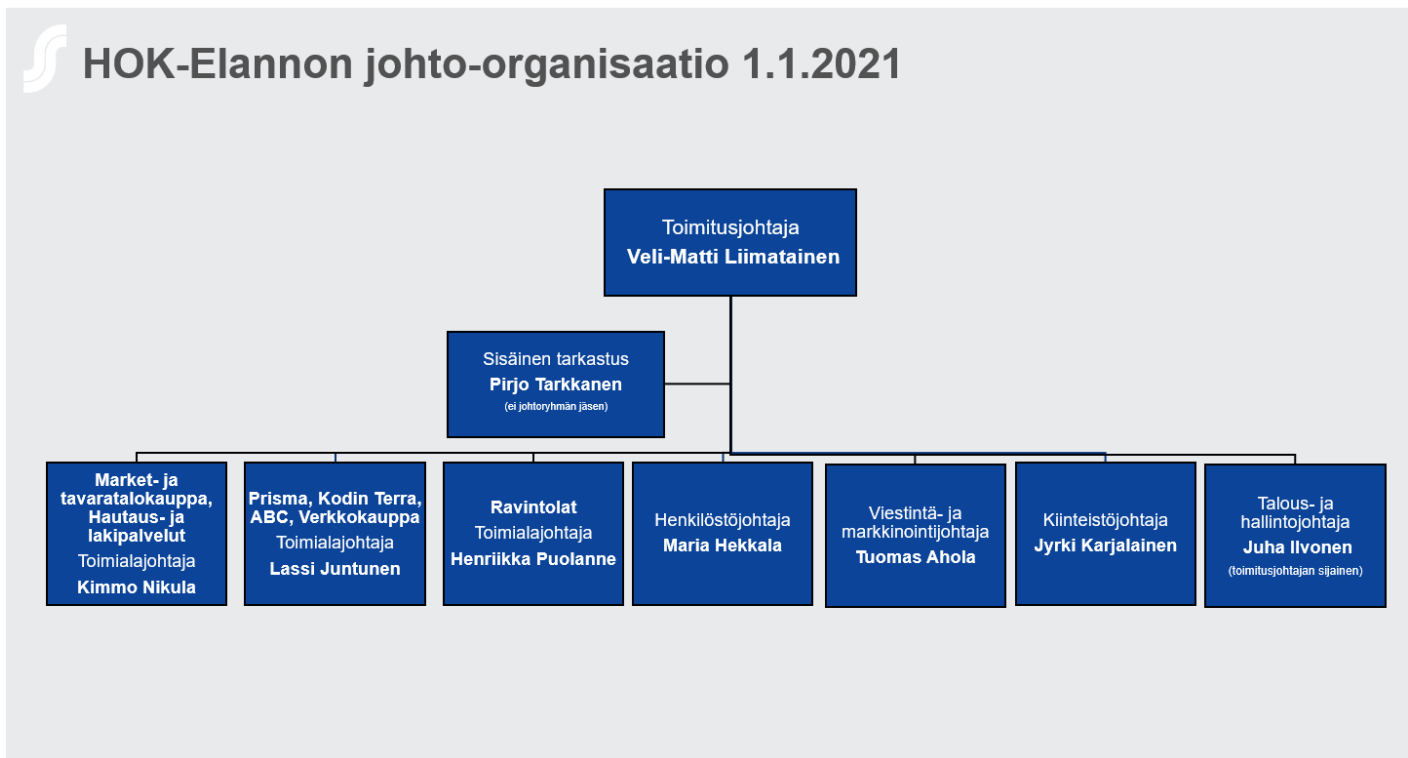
HOK-Elannon johto-organisaatio 1.1.2021

Toimitusjohtaja
Veli-Matti Liimatainen

Sisäinen tarkastus
Pirjo Tarkkanen
(ei johtoryhmän jäsen)

Market- ja tavaratalokauppa, Hautaus- ja lakipalvelut
Toimialajohtaja
Kimmo Nikula

Prisma, Kodin Terra, ABC, Verkkokauppa
Toimialajohtaja
Lassi Juntunen

Ravintolat
Toimialajohtaja
Henriikka Puolanne

Henkilöstöjohtaja
Maria Hekkala

Viestintä- ja markkinointijohtaja
Tuomas Ahola

Kiinteistöjohtaja
Jyrki Karjalainen

Talous- ja hallintojohtaja
Juha Ilvonen
(toimitusjohtajan sijainen)